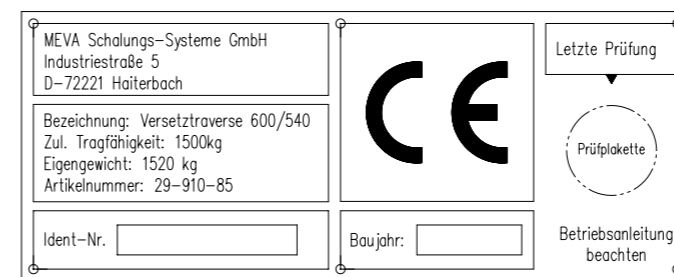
MEVA Schalungs-Systeme GmbH
Industriestraße 5
D-72221 Haiterbach

Bezeichnung: Versetztraverse 600/540
Zul. Tragfähigkeit: 1500kg
Eigengewicht: 1520 kg
Artikelnummer: 29-910-85

Ident-Nr.

CE

Baujahr:

Letzte Prüfung

Prüfplakette

Betriebsanleitung beachten